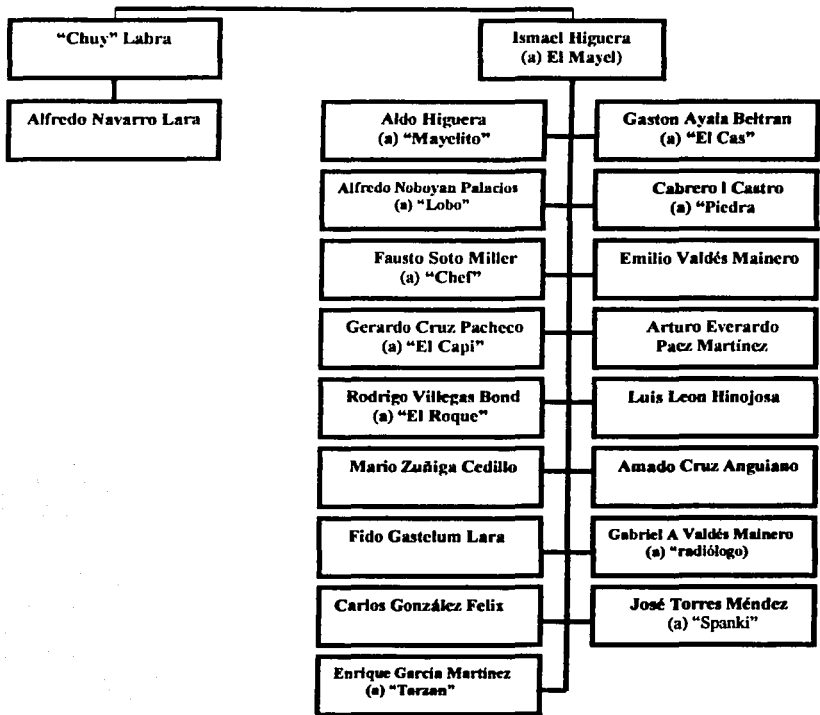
"Chuy" Labra

Alfredo Navarro Lara

Ismael Higuera
(a) El Mayel)

Aldo Higuera
(a) "Mayelito"

Gaston Ayala Beltran
(a) "El Cas"

Alfredo Noboyan Palacios
(a) "Lobo"

Cabrero I Castro
(a) "Piedra

Fausto Soto Miller
(a) "Chef"

Emilio Valdés Mainero

Gerardo Cruz Pacheco
(a) "El Capi"

Arturo Everardo
Paez Martinez

Rodrigo Villegas Bond
(a) "El Roque"

Luis Leon Hinojosa

Mario Zuñiga Cedillo

Amado Cruz Anguiano

Fido Gastelum Lara

Gabriel A Valdés Mainero
(a) "radiólogo)

Carlos González Felix

José Torres Méndez
(a) "Spanki"

Enrique García Martinez
(a) "Tarzan"